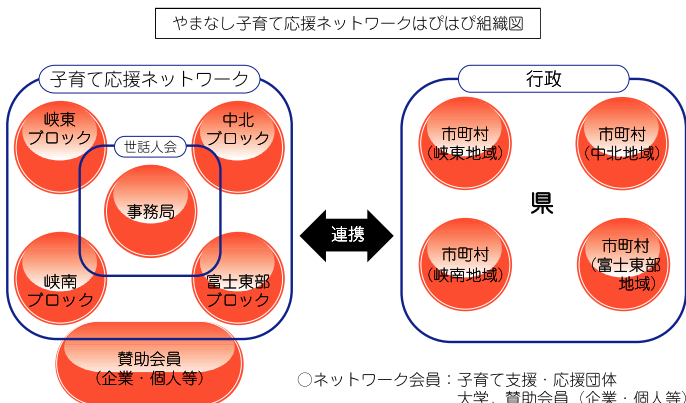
やまなし子育て応援ネットワークはぴはぴ組織図

子育て応援ネットワーク

峡東ブロック

中北ブロック

世話人会

事務局

峡南ブロック

富士東部ブロック

賛助会員（企業・個人等）

連携

行政

市町村（峡東地域）

市町村（中北地域）

県

市町村（峡南地域）

市町村（富士東部地域）

○ネットワーク会員：子育て支援・応援団体
大学、賛助会員（企業・個人等）